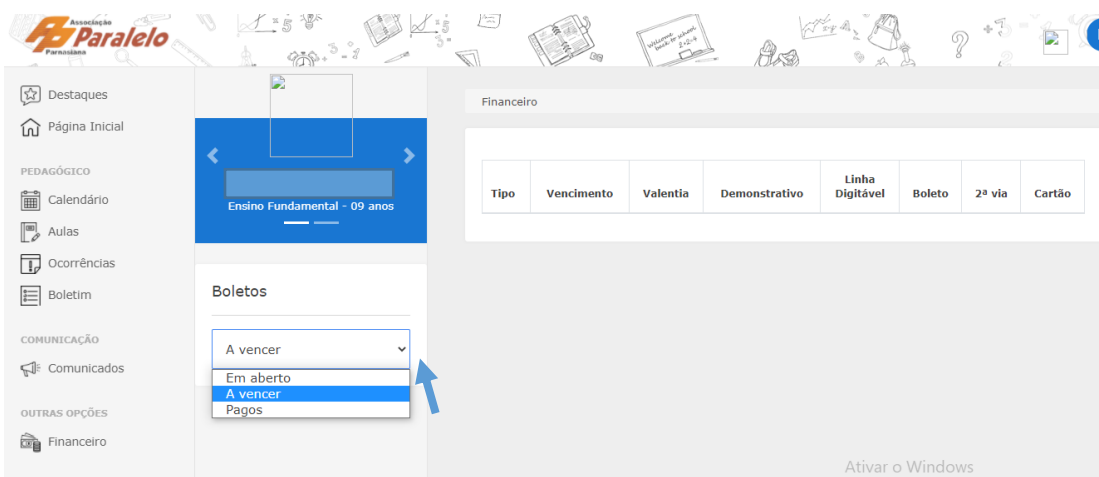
Associação Paralelo Parnasiana

Destaques
Página Inicial

PEDAGÓGICO
Calendário
Aulas
Ocorrências
Boletim

COMUNICAÇÃO
Comunicados

OUTRAS OPÇÕES
Financeiro

Ensino Fundamental - 09 anos

Boletos

A vencer

Em aberto
A vencer
Pagos

Financeiro

| Tipo | Vencimento | Valentia | Demonstrativo | Linha Digitável | Boleto | 2ª via | Cartão |
|---|---|---|---|---|---|---|---|

Ativar o Windows